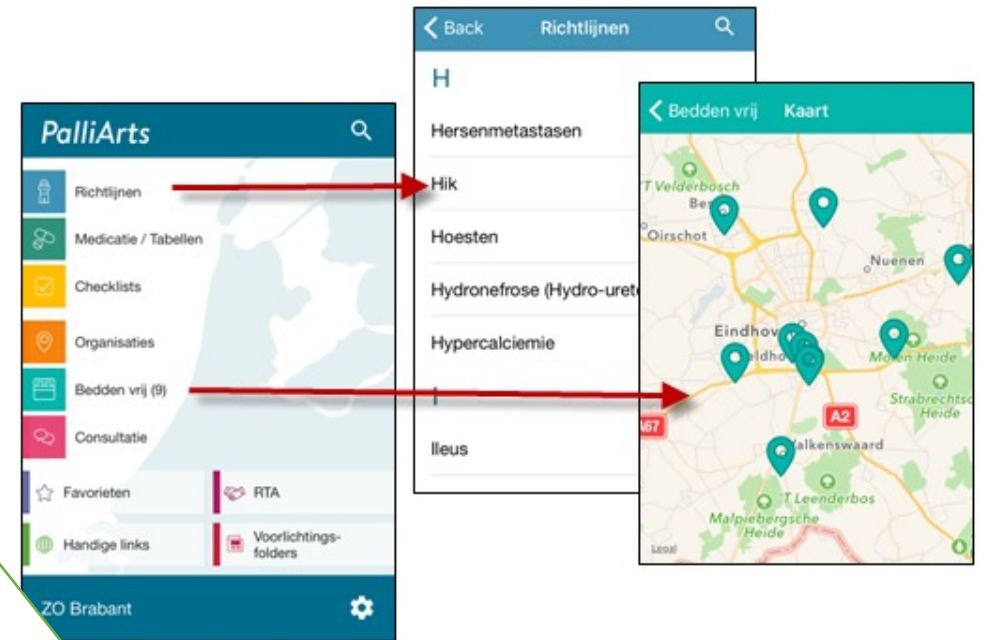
PalliArts

Richtlijnen

Medicatie / Tabellen

Checklists

Organisaties

Bedden vrij (9)

Consultatie

Favorieten

RTA

Handige links

Voorlichtingsfolders

ZO Brabant

Back Richtlijnen

H

Hersenmetastasen

Hik

Hoesten

Hydronefrose (Hydro-uret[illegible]

Hypercalciemie

I

Ileus

Bedden vrij Kaart

T Velderbosch

Be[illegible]

Oirschot

Nuenen

Eindhov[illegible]

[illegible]ldho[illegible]

M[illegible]n Heide

Strabrechts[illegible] Heide

A67

A2

Valkenswaard

T Leenderbos

Malpiebergsche Heide

Legal